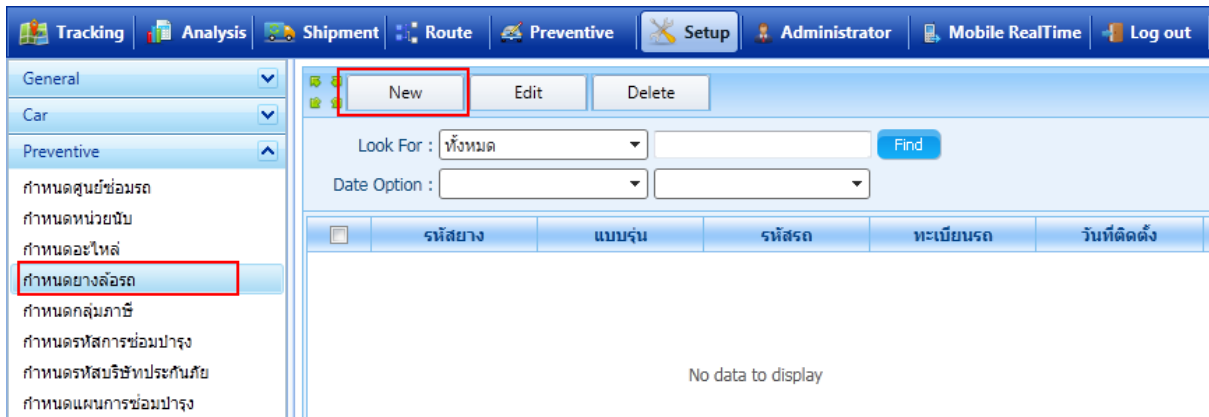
Tracking | Analysis | Shipment | Route | Preventive | Setup | Administrator | Mobile RealTime | Log out

General
Car
Preventive
กำหนดศูนย์ซ่อมรถ
กำหนดหน่วยนับ
กำหนดอะไหล่
กำหนดยางล้อรถ
กำหนดกลุ่มภาษี
กำหนดรหัสการซ่อมบำรุง
กำหนดรหัสบริษัทประกันภัย
กำหนดแผนการซ่อมบำรุง

New | Edit | Delete

Look For : ทั้งหมด | Find
Date Option :

| | รหัสยาง | แบบรุ่น | รหัสรถ | ทะเบียนรถ | วันที่ติดตั้ง |
|---|---|---|---|---|---|

No data to display